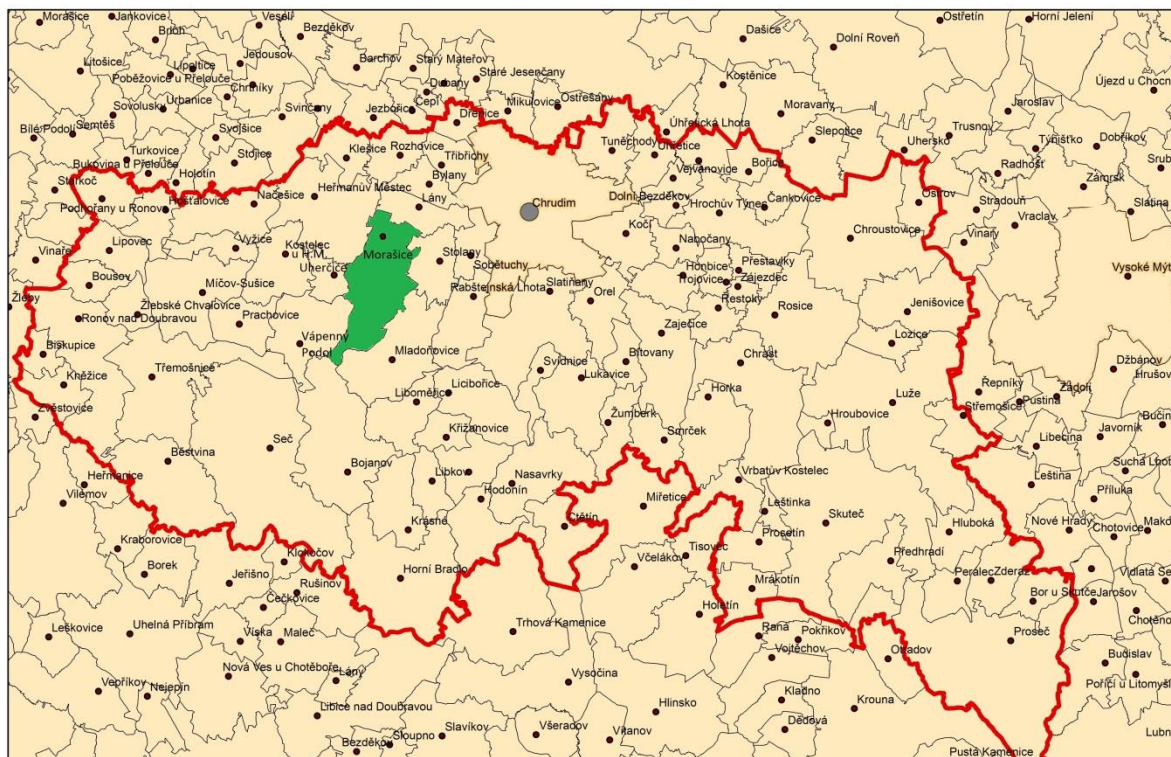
Morašice
Jankovice
Veselí
Bezděkov
Dašice
Ostřetín
Horní Jelení
Brloh
Jedousov
Barchov
Starý Mateřov
Dolní Roveň
Litošice
Lipoltice
Staré Jesenčany
Újezd u Chocně
Poběžovice u Přelouče
Chrtníky
Dubany
Kostěnice
Sovolusky
Urbanice
Svinčany
Jezbořice
Čepí
Mikulovice
Ostřešany
Moravany
Jaroslav
Bílé Podolí
Semtěš
Svojšice
Dřenice
Úhřetická Lhota
Slepotice
Trusnov
Týniště
Dobříkov
Turkovice
Stojice
Klešice
Rozhovice
Tuněchody
Úhřetice
Uhersko
Radhošť
Srub
Bukovina u Přelouče
Holotín
Třibřichy
Vejvanovice
Bořice
Zámrsk
Sulkoč
Heřmanův Městec
Bylany
Chrudim
Dolní Bezděkov
Čankovice
Načešice
Hrochův Týnec
Ostrov
Stradouň
Podhořany u Ronova
Míčov-Sušice
Lány
Slatiňany
Přestavlky
Vraclav
Vinaře
Lipovec
Vyžice
Kostelec u H.M.
Morašice
Stolany
Kočí
Chroustovice
Vinary
Vysoké Mýto
Bousov
Uherčice
Sobětuchy
Načešice
Nabočany
Zaječice
Žleby
Ronov nad Doubravou
Žlebské Chvalovice
Prachovice
Rabštejnská Lhota
Orel
Hrošovice
Hojovice
Zájezdec
Řestoky
Rosice
Jenišovice
Biskupice
Vápenný Podol
Mladoňovice
Svídnice
Bítovany
Chrast
Lozice
Třemošnice
Lukavice
Džbánov
Hrušová
Kněžice
Liboměřice
Licibořice
Horka
Luže
Řepníky
Zádolí
Zbyslavice
Žumberk
Hroubovice
Střemošice
Pustina
Bučina
Seč
Křižanovice
Smrček
Libecina
Javorník
Běstvina
Bojanov
Libkov
Nasavrky
Vrbatův Kostelec
Leština
Suchá Lhota
Heřmanice
Hodonín
Míretice
Leštinka
Skuteč
Přívrat
Vilémov
Hluboká
Nové Hrady
Chotovice
Makov
Kraborovice
Krásné
Čtětín
Proseteín
Borek
Klokočov
Včelákov
Tisovec
Předhradí
Peralec
Zderaz
Vidlatá Seč
Jeřišno
Horní Bradlo
Rušinov
Mrákotín
Bor u Skutče
Jarošov
Čečkovice
Holetín
Leškovice
Uhelná Příbram
Trhová Kamenice
Raná
Pokřikov
Proseč
Chotěnov
Vísky
Maleč
Vojtěchov
Otradov
Budislav
Nová Ves u Chotěboře
Lány
Vysočina
Poříčí u Litomyšle
Vepříkov
Nejepín
Hlinsko
Kladno
Krouna
Libice nad Doubravou
Dědová
Lubná
Bezděkov
Skupno
Slavíkov
Všeradov
Vítanov
Pustá Kamenice